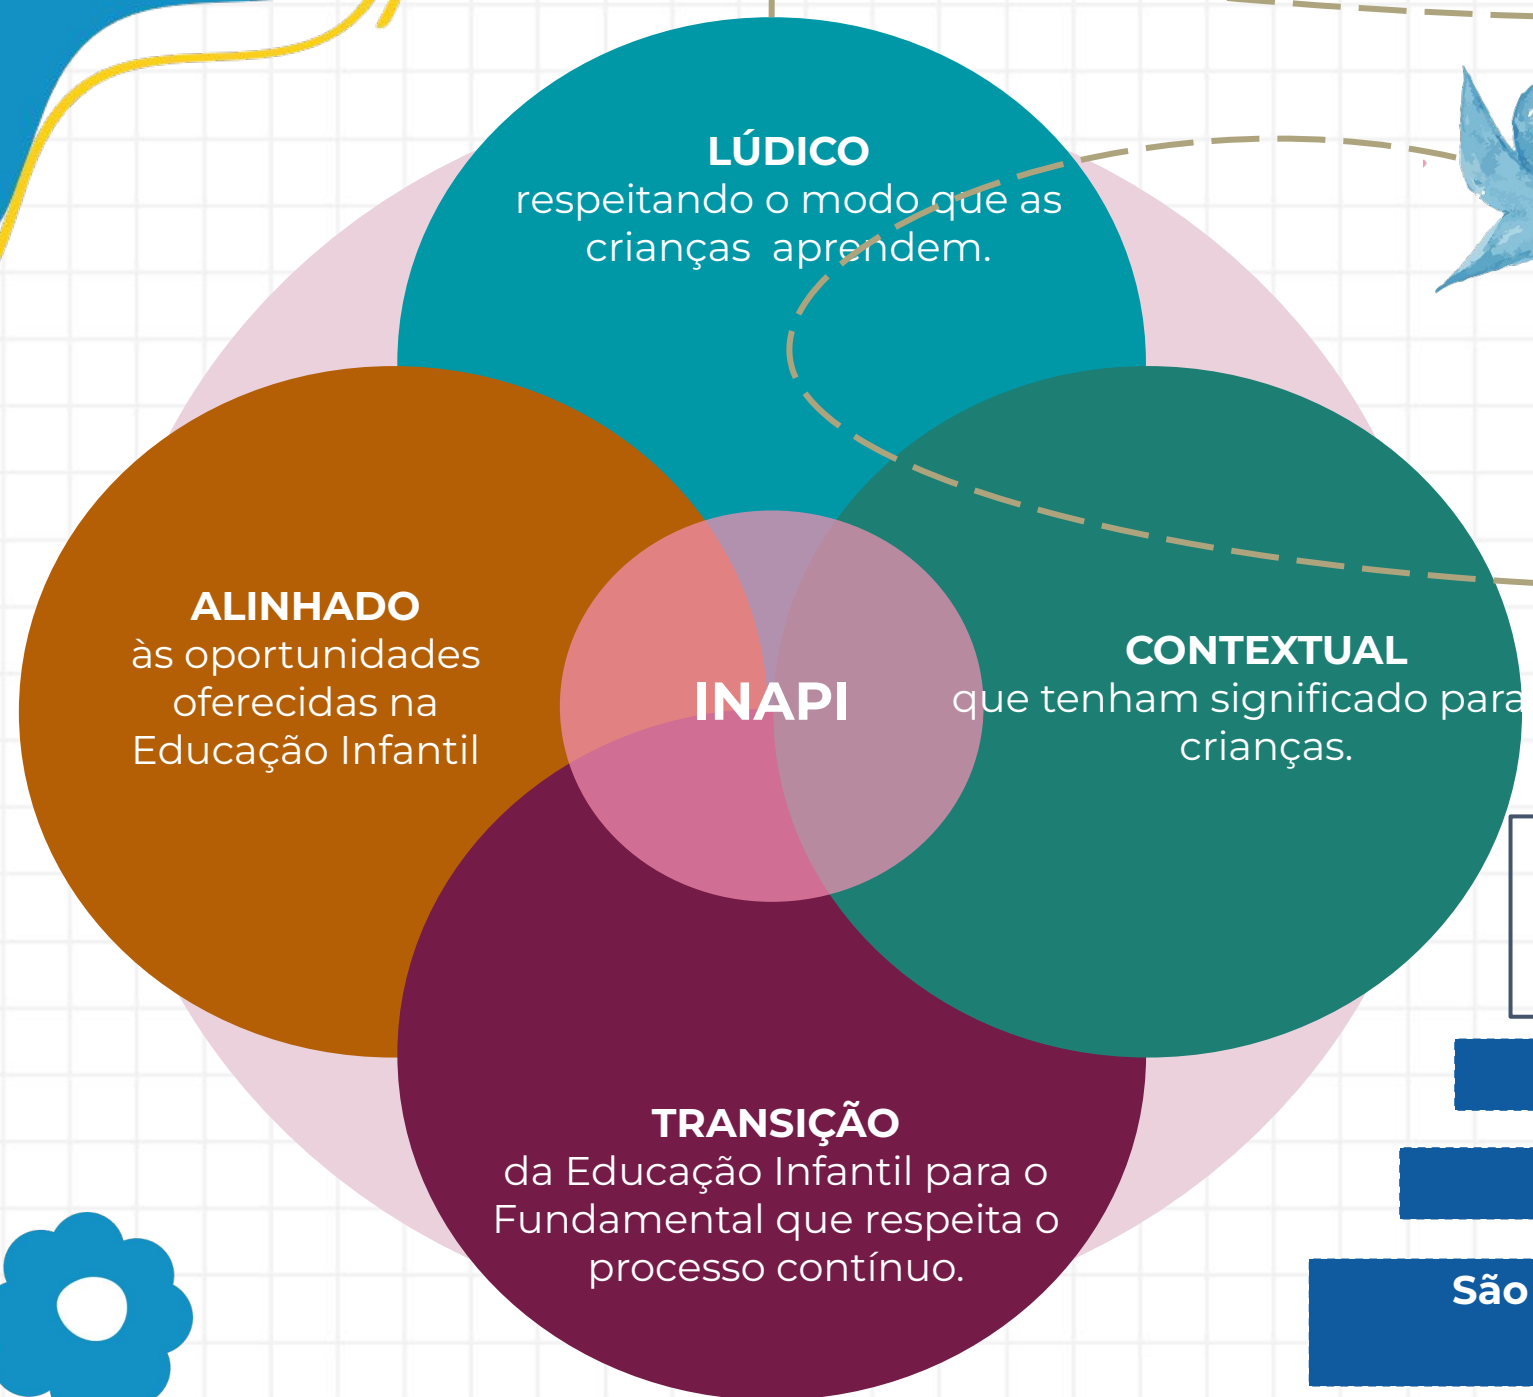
LÚDICO
respeitando o modo que as crianças aprendem.

ALINHADO
às oportunidades oferecidas na Educação Infantil

INAPI

CONTEXTUAL
que tenham significado para crianças.

TRANSIÇÃO
da Educação Infantil para o Fundamental que respeita o processo contínuo.

São